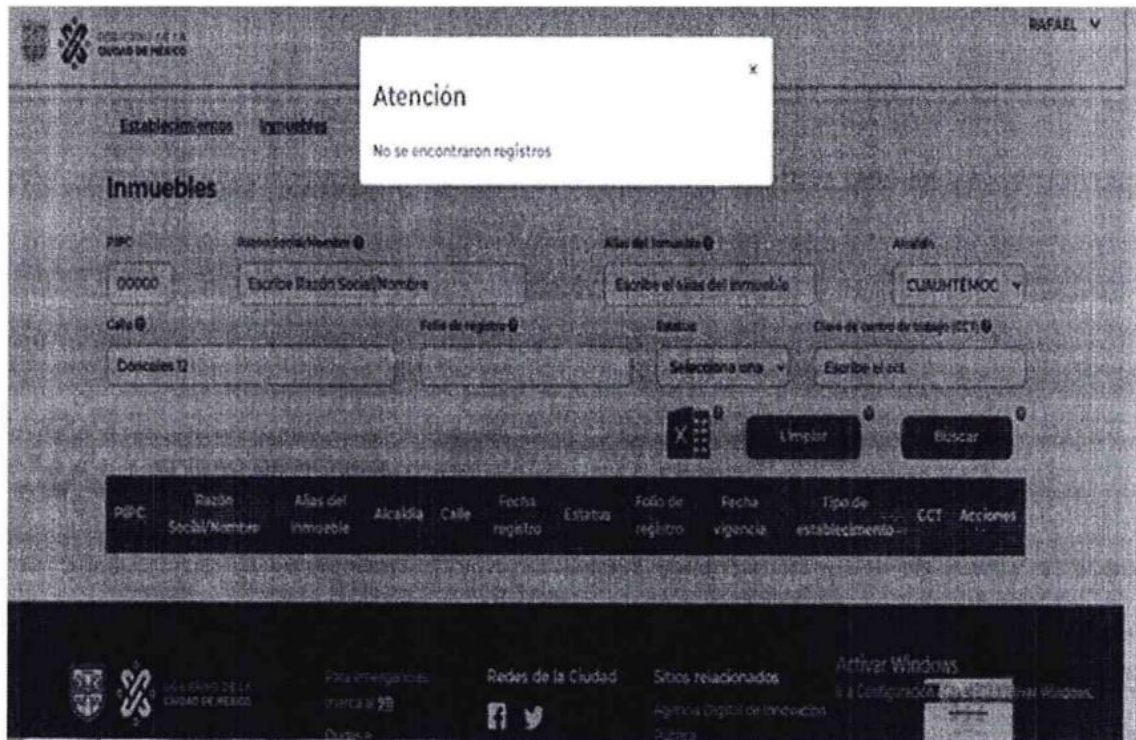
GOBIERNO DE LA CIUDAD DE MÉXICO

RAFAEL

Atención

×

No se encontraron registros

Establecimientos Inmuebles

Inmuebles

PIPC
Razón Social/Nombre
Alias del Inmueble
Alcaldía

00000
Escribe Razón Social/Nombre
Escribe el alias del inmueble
CUAUHTÉMOC

Calle
Folio de registro
Estatus
Clave de centro de trabajo (CCT)

Donceles 12
Selecciona una
Escribe el cct

Limpiar
Buscar

| PIPC | Razón Social/Nombre | Alias del Inmueble | Alcaldía | Calle | Fecha registro | Estatus | Folio de registro | Fecha vigencia | Tipo de establecimiento | CCT | Acciones |
|---|---|---|---|---|---|---|---|---|---|---|---|

GOBIERNO DE LA CIUDAD DE MÉXICO

Para emergencias marca al 911

Dudas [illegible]

Redes de la Ciudad

Sitios relacionados

Agencia Digital de Innovación Pública

Activar Windows
Ir a Configuración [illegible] activar Windows.